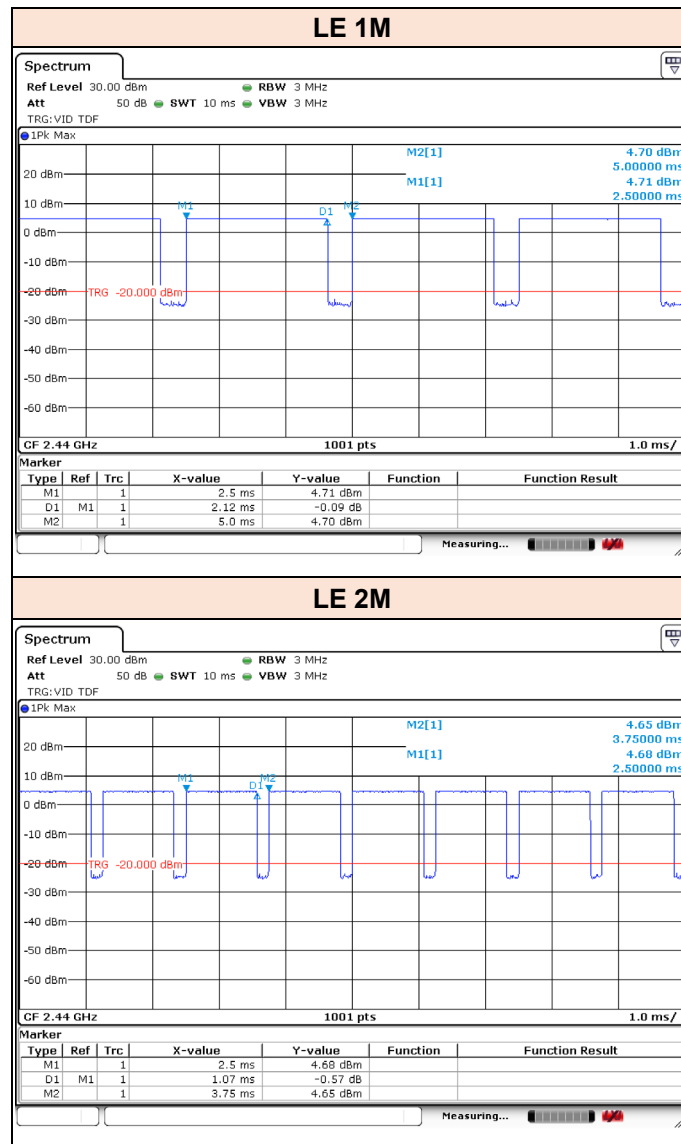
LE 1M

Spectrum

Ref Level 30.00 dBm RBW 3 MHz
Att 50 dB SWT 10 ms VBW 3 MHz
TRG:VID TDF

1Pk Max

M2[1] 4.70 dBm
5.00000 ms
M1[1] 4.71 dBm
2.50000 ms

20 dBm
10 dBm
0 dBm
-10 dBm
-20 dBm
-30 dBm
-40 dBm
-50 dBm
-60 dBm

M1 D1 M2
TRG -20.000 dBm

CF 2.44 GHz 1001 pts 1.0 ms/

Marker

| Type | Ref | Trc | X-value | Y-value | Function | Function Result |
|---|---|---|---|---|---|---|
| M1 | | 1 | 2.5 ms | 4.71 dBm | | |
| D1 | M1 | 1 | 2.12 ms | -0.09 dB | | |
| M2 | | 1 | 5.0 ms | 4.70 dBm | | |

Measuring...

LE 2M

Spectrum

Ref Level 30.00 dBm RBW 3 MHz
Att 50 dB SWT 10 ms VBW 3 MHz
TRG:VID TDF

1Pk Max

M2[1] 4.65 dBm
3.75000 ms
M1[1] 4.68 dBm
2.50000 ms

20 dBm
10 dBm
0 dBm
-10 dBm
-20 dBm
-30 dBm
-40 dBm
-50 dBm
-60 dBm

M1 D1 M2
TRG -20.000 dBm

CF 2.44 GHz 1001 pts 1.0 ms/

Marker

| Type | Ref | Trc | X-value | Y-value | Function | Function Result |
|---|---|---|---|---|---|---|
| M1 | | 1 | 2.5 ms | 4.68 dBm | | |
| D1 | M1 | 1 | 1.07 ms | -0.57 dB | | |
| M2 | | 1 | 3.75 ms | 4.65 dBm | | |

Measuring...